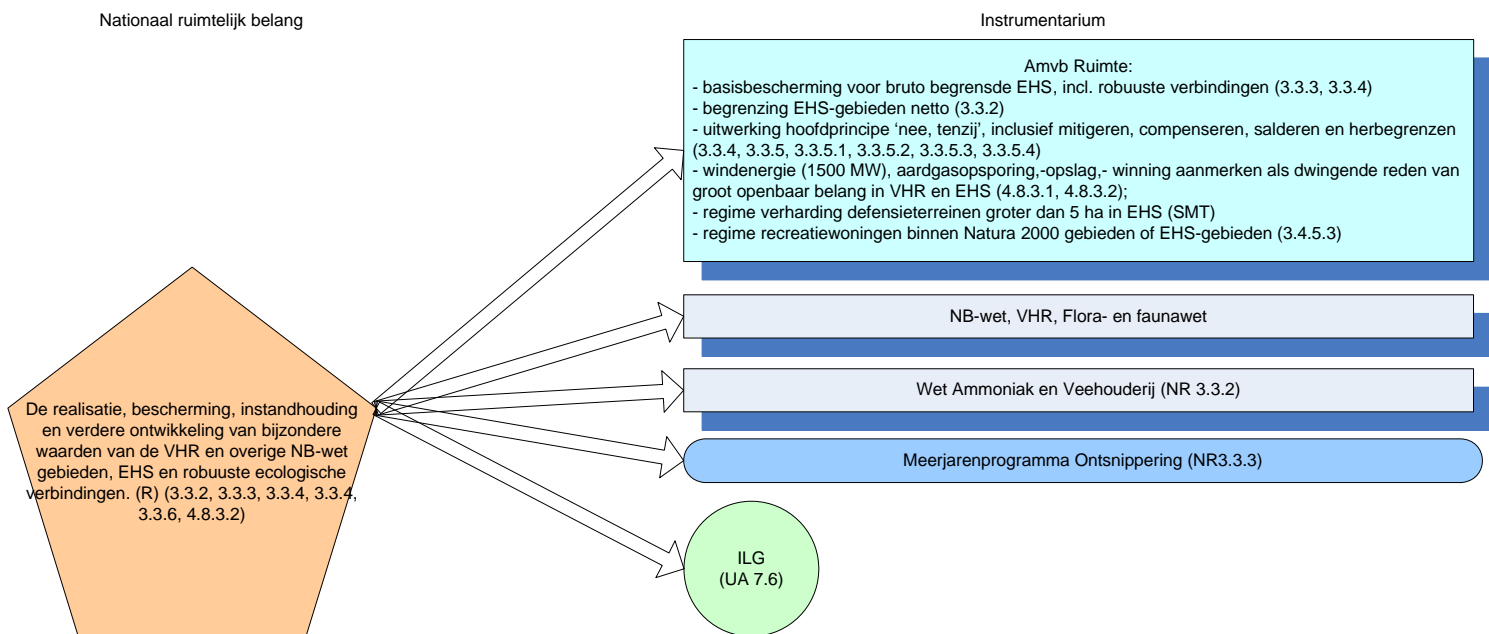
Nationaal ruimtelijk belang

Instrumentarium

Amvb Ruimte:
- basisbescherming voor bruto begrensde EHS, incl. robuuste verbindingen (3.3.3, 3.3.4)
- begrenzing EHS-gebieden netto (3.3.2)
- uitwerking hoofdprincipe 'nee, tenzij', inclusief mitigeren, compenseren, salderen en herbegrenzen (3.3.4, 3.3.5, 3.3.5.1, 3.3.5.2, 3.3.5.3, 3.3.5.4)
- windenergie (1500 MW), aardgasopsporing,-opslag,- winning aanmerken als dwingende reden van groot openbaar belang in VHR en EHS (4.8.3.1, 4.8.3.2);
- regime verharding defensieterreinen groter dan 5 ha in EHS (SMT)
- regime recreatiewoningen binnen Natura 2000 gebieden of EHS-gebieden (3.4.5.3)

NB-wet, VHR, Flora- en faunawet

Wet Ammoniak en Veehouderij (NR 3.3.2)

Meerjarenprogramma Ontsnippering (NR3.3.3)

De realisatie, bescherming, instandhouding en verdere ontwikkeling van bijzondere waarden van de VHR en overige NB-wet gebieden, EHS en robuuste ecologische verbindingen. (R) (3.3.2, 3.3.3, 3.3.4, 3.3.4, 3.3.6, 4.8.3.2)

ILG
(UA 7.6)